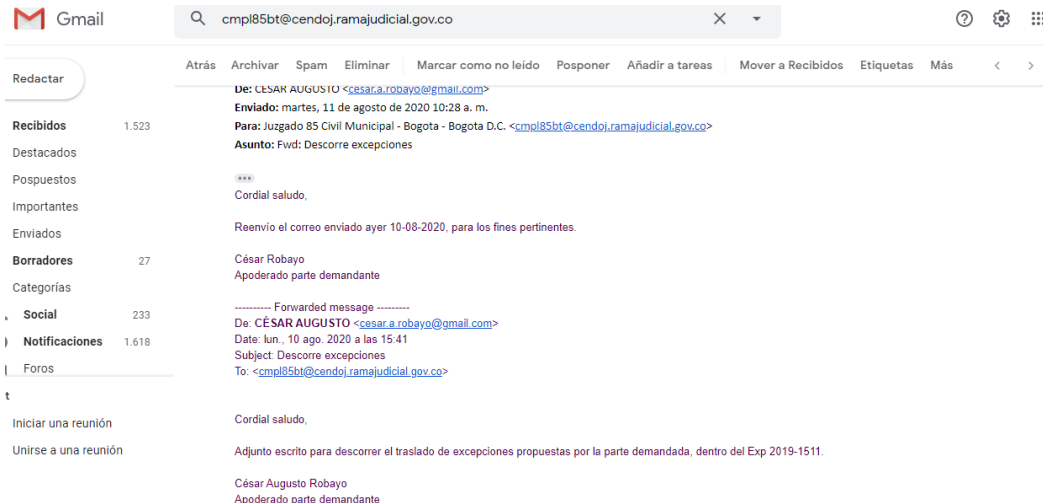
Gmail

cmpl85bt@cendoj.ramajudicial.gov.co

Atrás Archivar Spam Eliminar Marcar como no leído Posponer Añadir a tareas Mover a Recibidos Etiquetas Más

Redactar

Recibidos 1.523
Destacados
Pospuestos
Importantes
Enviados
Borradores 27
Categorías
Social 233
Notificaciones 1.618
Foros

Iniciar una reunión
Unirse a una reunión

De: CESAR AUGUSTO <cesar.a.robayo@gmail.com>
Enviado: martes, 11 de agosto de 2020 10:28 a. m.
Para: Juzgado 85 Civil Municipal - Bogota - Bogota D.C. <cmpl85bt@cendoj.ramajudicial.gov.co>
Asunto: Fwd: Descorre excepciones

Cordial saludo,

Reenvío el correo enviado ayer 10-08-2020, para los fines pertinentes.

César Robayo
Apoderado parte demandante

---------- Forwarded message ---------
De: CÉSAR AUGUSTO <cesar.a.robayo@gmail.com>
Date: lun., 10 ago. 2020 a las 15:41
Subject: Descorre excepciones
To: <cmpl85bt@cendoj.ramajudicial.gov.co>

Cordial saludo,

Adjunto escrito para descorrer el traslado de excepciones propuestas por la parte demandada, dentro del Exp 2019-1511.

César Augusto Robayo
Apoderado parte demandante